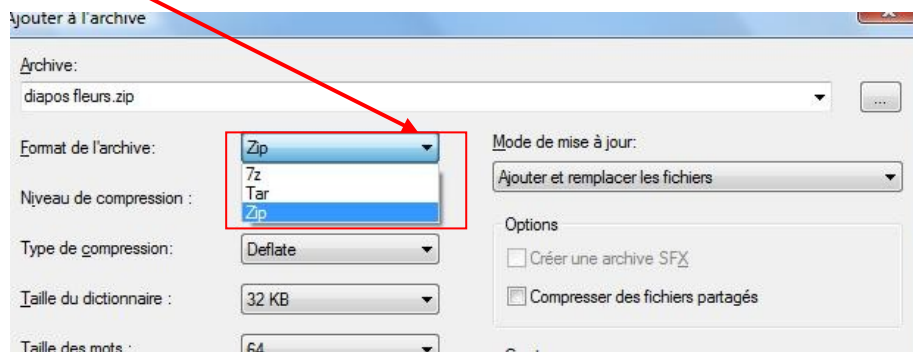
Ajouter à l'archive

Archive:

diapos fleurs.zip

...

Format de l'archive:

Zip

7z

Tar

Zip

Mode de mise à jour:

Ajouter et remplacer les fichiers

Niveau de compression :

Options

Type de compression:

Deflate

Créer une archive SFX

Taille du dictionnaire :

32 KB

Compresser des fichiers partagés

Taille des mots :

64